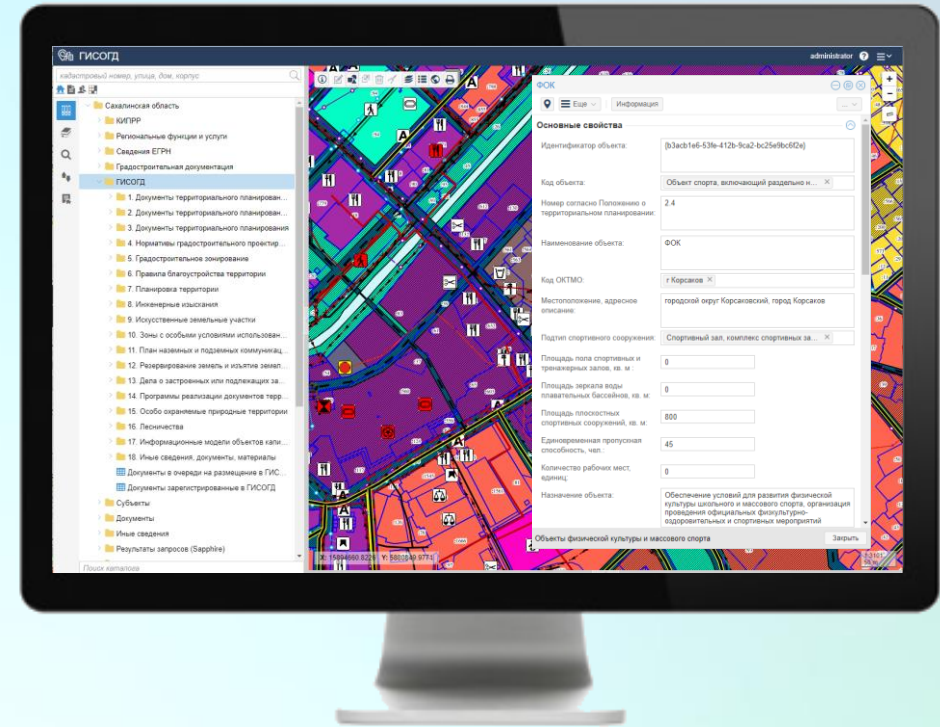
ГИСОГД
administrator

кадастровый номер, улица, дом, корпус

Сахалинская область
КИПРР
Региональные функции и услуги
Сведения ЕГРН
Градостроительная документация
ГИСОГД
1. Документы территориального планирован...
2. Документы территориального планировани...
3. Документы территориального планирования
4. Нормативы градостроительного проектир...
5. Градостроительное зонирование
6. Правила благоустройства территории
7. Планировка территории
8. Инженерные изыскания
9. Искусственные земельные участки
10. Зоны с особыми условиями использован...
11. План наземных и подземных коммуникац...
12. Резервирование земель и изъятие земел...
13. Дела о застроенных или подлежащих за...
14. Программы реализации документов тер...
15. Особо охраняемые природные территории
16. Лесничества
17. Информационные модели объектов капи...
18. Иные сведения, документы, материалы
Документы в очереди на размещение в ГИСОГД
Документы зарегистрированные в ГИСОГД
Субъекты
Документы
Иные сведения
Результаты запросов (Sapphire)

Поиск каталога

ФОК
Еще
Информация
Основные свойства

| | |
|---|---|
| Идентификатор объекта: | {b3acb1e6-53fe-412b-9ca2-bc25e9bc6f2e} |
| Код объекта: | Объект спорта, включающий раздельно н... |
| Номер согласно Положению о территориальном планировании: | 2.4 |
| Наименование объекта: | ФОК |
| Код ОКТМО: | г Корсаков |
| Местоположение, адресное описание: | городской округ Корсаковский, город Корсаков |
| Подтип спортивного сооружения: | Спортивный зал, комплекс спортивных за... |
| Площадь пола спортивных и тренажерных залов, кв. м.: | 0 |
| Площадь зеркала воды плавательных бассейнов, кв. м: | 0 |
| Площадь плоскостных спортивных сооружений, кв. м: | 800 |
| Единовременная пропускная способность, чел.: | 45 |
| Количество рабочих мест, единиц: | 0 |
| Назначение объекта: | Обеспечение условий для развития физической культуры школьного и массового спорта, организация проведения официальных физкультурно-оздоровительных и спортивных мероприятий |

Объекты физической культуры и массового спорта
Закрыть

X: 15894660.8229 Y: 5807840.9771